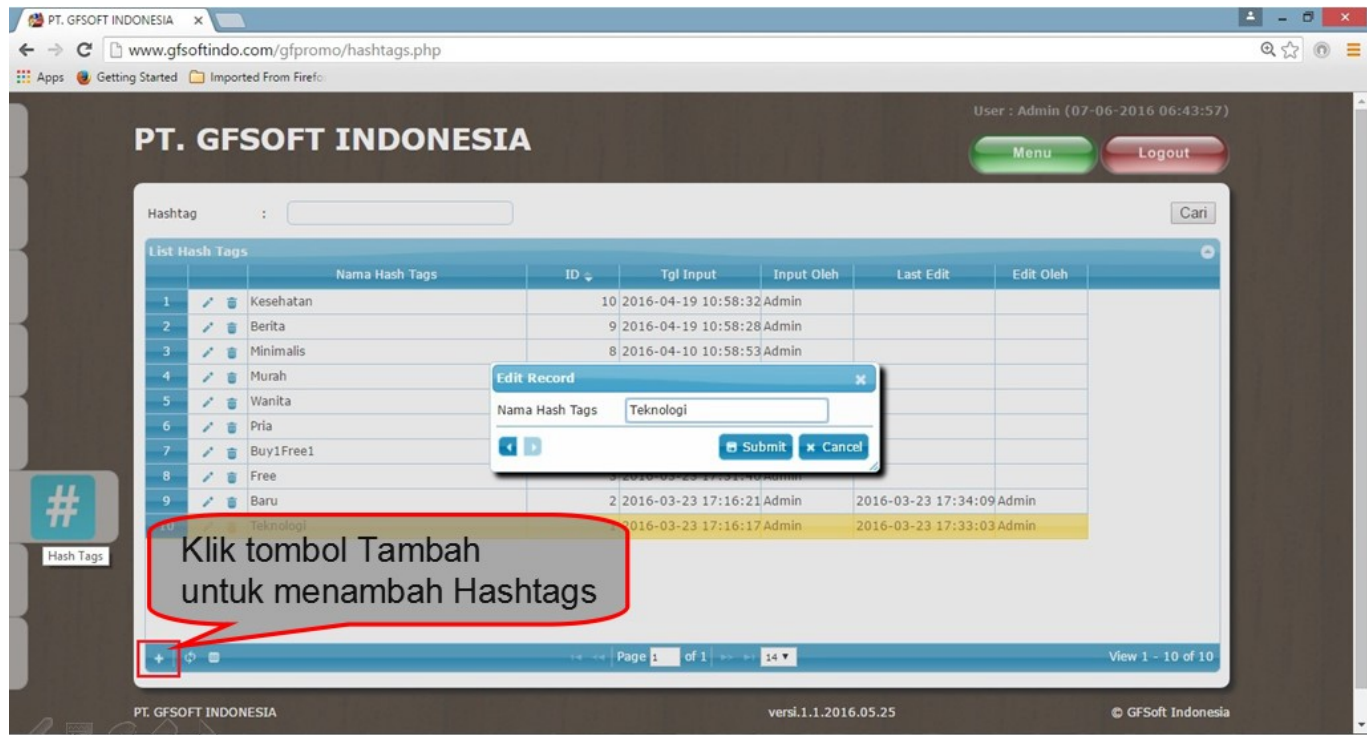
PT. GFSOFT INDONESIA ×

www.gfsoftindo.com/gfpromo/hashtags.php

Apps Getting Started Imported From Firefo

User : Admin (07-06-2016 06:43:57)

PT. GFSOFT INDONESIA

Menu

Logout

Hashtag :

Cari

List Hash Tags

| | | Nama Hash Tags | ID | Tgl Input | Input Oleh | Last Edit | Edit Oleh |
|---|---|---|---|---|---|---|---|
| 1 | | Kesehatan | 10 | 2016-04-19 10:58:32 | Admin | | |
| 2 | | Berita | 9 | 2016-04-19 10:58:28 | Admin | | |
| 3 | | Minimalis | 8 | 2016-04-10 10:58:53 | Admin | | |
| 4 | | Murah | | | | | |
| 5 | | Wanita | | | | | |
| 6 | | Pria | | | | | |
| 7 | | Buy1Free1 | | | | | |
| 8 | | Free | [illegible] | | | | |
| 9 | | Baru | 2 | 2016-03-23 17:16:21 | Admin | 2016-03-23 17:34:09 | Admin |
| 10 | | Teknologi | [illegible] | 2016-03-23 17:16:17 | Admin | 2016-03-23 17:33:03 | Admin |

Edit Record

Nama Hash Tags Teknologi

Submit

Cancel

#

Hash Tags

Klik tombol Tambah untuk menambah Hashtags

Page 1 of 1 14

View 1 - 10 of 10

PT. GFSOFT INDONESIA

versi.1.1.2016.05.25

© GFSoft Indonesia